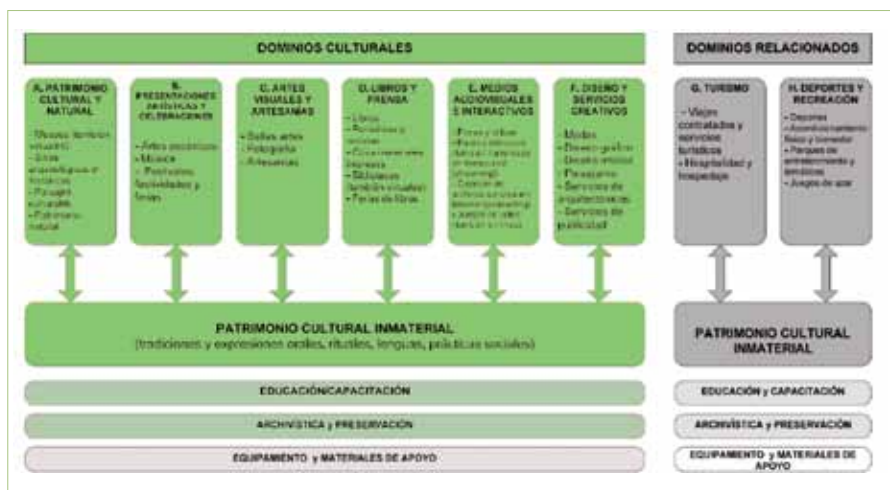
DOMINIOS CULTURALES

DOMINIOS RELACIONADOS

A. PATRIMONIO CULTURAL Y NATURAL
- Museos (también virtuales)
- Sitios arqueológicos e históricos
- Paisajes culturales
- Patrimonio natural

B. PRESENTACIONES ARTÍSTICAS Y CELEBRACIONES
- Artes escénicas
- Música
- Festivales, festividades y ferias

C. ARTES VISUALES Y ARTESANÍAS
- Bellas artes
- Fotografía
- Artesanías

D. LIBROS Y PRENSA
- Libros
- Periódicos y revistas
- Otros materiales impresos
- Bibliotecas (también virtuales)
- Ferias de libros

E. MEDIOS AUDIOVISUALES E INTERACTIVOS
- Cine y video
- Radio y televisión (también en Internet)
- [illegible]
- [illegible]

F. DISEÑO Y SERVICIOS CREATIVOS
- Moda
- Diseño gráfico
- Diseño interior
- Paisajismo
- Servicios de arquitectura
- Servicios de publicidad

G. TURISMO
- Viajes contratados y servicios turísticos
- Hospitalidad y hospedaje

H. DEPORTES Y RECREACIÓN
- Deportes
- Acondicionamiento físico y bienestar
- Parques de entretenimiento y temáticos
- Juegos de azar

PATRIMONIO CULTURAL INMATERIAL
(tradiciones y expresiones orales, rituales, lenguas, prácticas sociales)

PATRIMONIO CULTURAL INMATERIAL

EDUCACIÓN/CAPACITACIÓN

EDUCACIÓN y CAPACITACIÓN

ARCHIVÍSTICA y PRESERVACIÓN

ARCHIVÍSTICA y PRESERVACIÓN

EQUIPAMENTO y MATERIALES DE APOYO

EQUIPAMENTO y MATERIALES DE APOYO